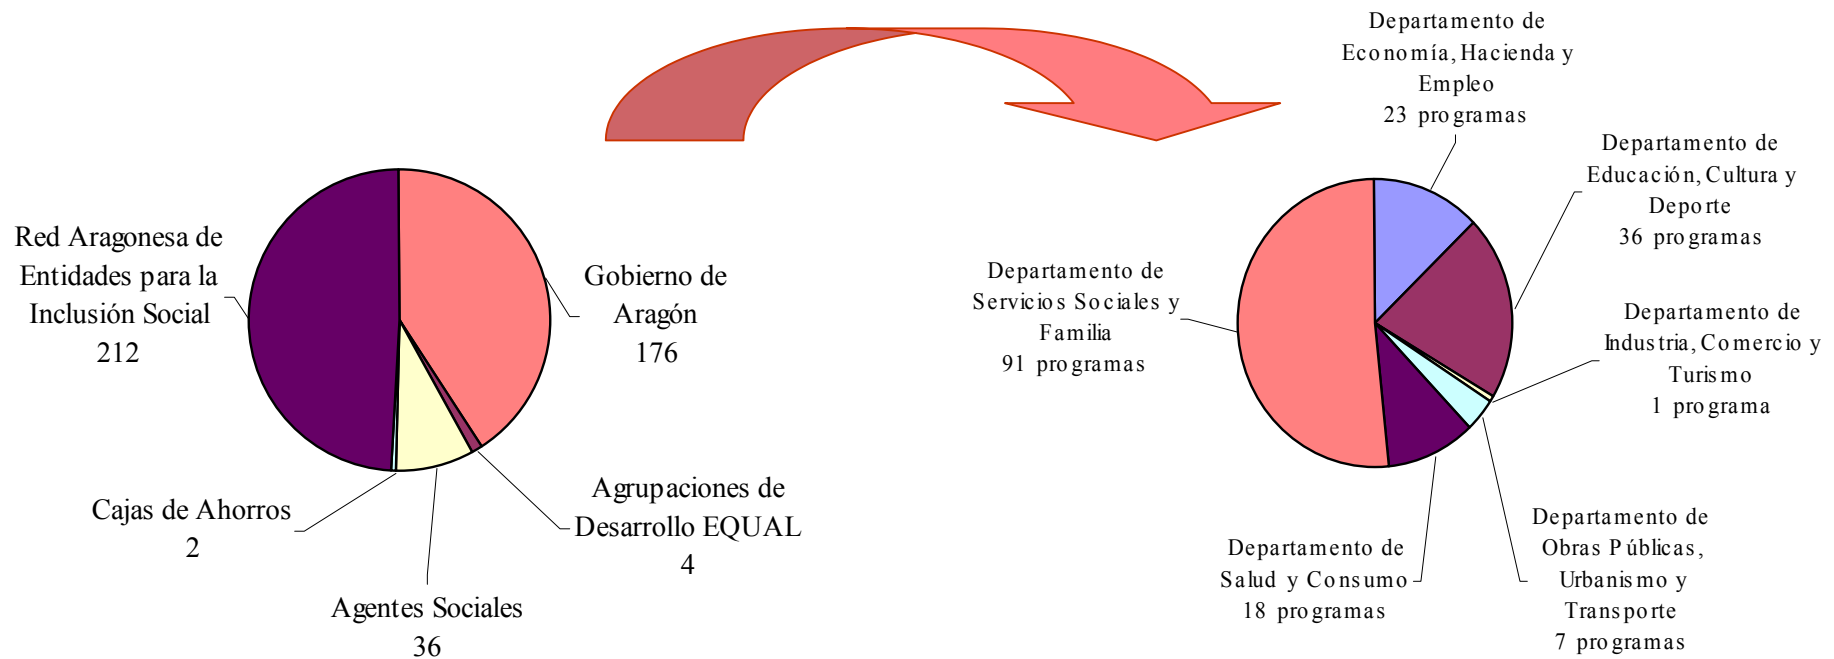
Red Aragonesa de Entidades para la Inclusión Social 212

Gobierno de Aragón 176

Agrupaciones de Desarrollo EQUAL 4

Cajas de Ahorros 2

Agentes Sociales 36

Departamento de Economía, Hacienda y Empleo 23 programas

Departamento de Educación, Cultura y Deporte 36 programas

Departamento de Servicios Sociales y Familia 91 programas

Departamento de Industria, Comercio y Turismo 1 programa

Departamento de Salud y Consumo 18 programas

Departamento de Obras Públicas, Urbanismo y Transporte 7 programas